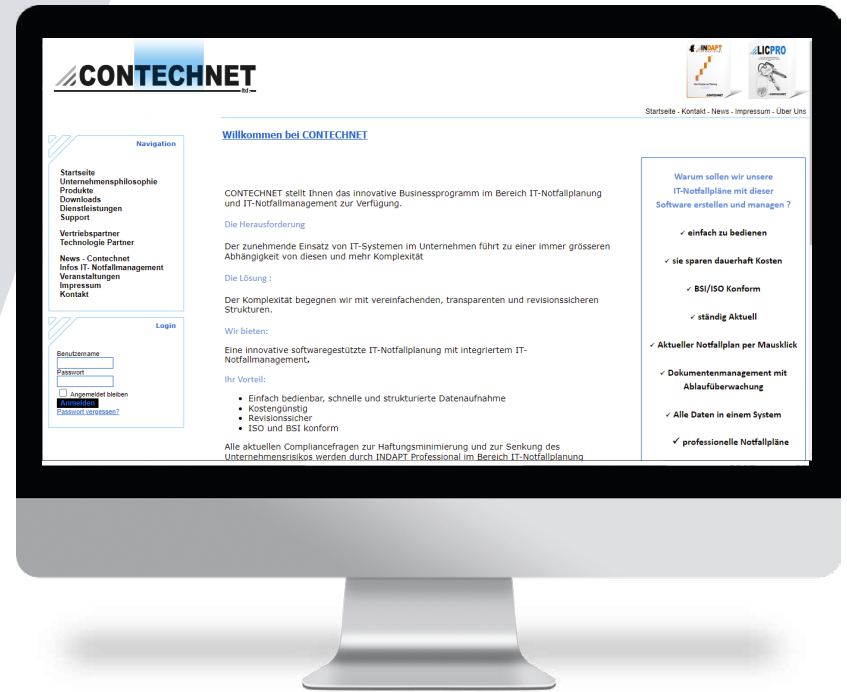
CONTECHNET ltd.

INDAPT
LICPRO

Startseite - Kontakt - News - Impressum - Über Uns

Navigation

Startseite
Unternehmensphilosophie
Produkte
Downloads
Dienstleistungen
Support

Vertriebspartner
Technologie Partner

News - Contechnet
Infos IT- Notfallmanagement
Veranstaltungen
Impressum
Kontakt

Login

Benutzername
Passwort
Angemeldet bleiben
Anmelden
Passwort vergessen?

Willkommen bei CONTECHNET

CONTECHNET stellt Ihnen das innovative Businessprogramm im Bereich IT-Notfallplanung und IT-Notfallmanagement zur Verfügung.

Die Herausforderung

Der zunehmende Einsatz von IT-Systemen im Unternehmen führt zu einer immer grösseren Abhängigkeit von diesen und mehr Komplexität

Die Lösung :

Der Komplexität begegnen wir mit vereinfachenden, transparenten und revisionssicheren Strukturen.

Wir bieten:

Eine innovative softwaregestützte IT-Notfallplanung mit integriertem IT-Notfallmanagement.

Ihr Vorteil:

- Einfach bedienbar, schnelle und strukturierte Datenaufnahme
- Kostengünstig
- Revisionssicher
- ISO und BSI konform

Alle aktuellen Compliancefragen zur Haftungsminimierung und zur Senkung des Unternehmensrisikos werden durch INDAPT Professional im Bereich IT-Notfallplanung

Warum sollen wir unsere IT-Notfallpläne mit dieser Software erstellen und managen ?

✓ einfach zu bedienen
✓ sie sparen dauerhaft Kosten
✓ BSI/ISO Konform
✓ ständig Aktuell
✓ Aktueller Notfallplan per Mausklick
✓ Dokumentenmanagement mit Ablaufüberwachung
✓ Alle Daten in einem System
✓ professionelle Notfallpläne